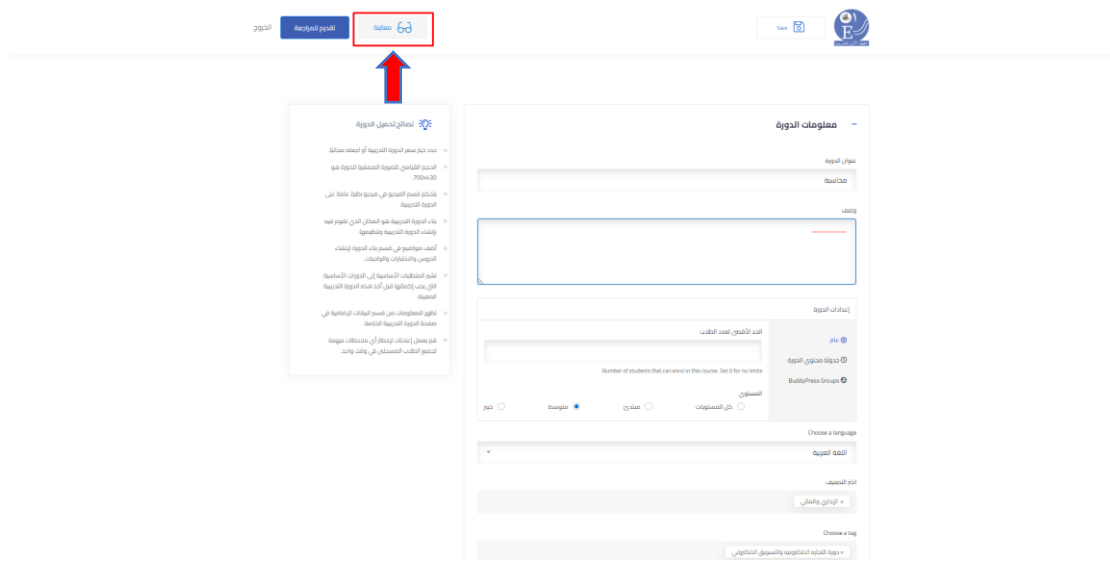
الخروج
تقديم للمراجعة
معاينة
Save

نصائح تحميل الدورة
حدد خيار سعر الدورة التدريبية أو اجعله مجانيًا.
الحجم القياسي للصورة المصغرة للدورة هو 700x430.
يتحكم قسم الفيديو في فيديو نظرة عامة على الدورة التدريبية.
بناء الدورة التدريبية هو المكان الذي تقوم فيه بإنشاء الدورة التدريبية وتنظيمها.
أضف مواضيع في قسم بناء الدورة لإنشاء الدروس والاختبارات والواجبات.
تشير المتطلبات الأساسية إلى الدورات الأساسية التي يجب إكمالها قبل أخذ هذه الدورة التدريبية المعينة.
تظهر المعلومات من قسم البيانات الإضافية في صفحة الدورة التدريبية الخاصة.
قم بعمل إعلانات لإخطار أي ملاحظات مهمة لجميع الطلاب المسجلين في وقت واحد.

معلومات الدورة
عنوان الدورة
محاسبة
وصف
إعدادات الدورة
عام
جدولة محتوى الدورة
BuddyPress Groups
الحد الأقصى لعدد الطلاب
Number of students that can enrol in this course. Set 0 for no limits.
المستوى
كل المستويات
مبتدئ
متوسط
خبير
Choose a language
اللغة العربية
اختر التصنيف
× الإداري والمالي
Choose a tag
× دورة التجارة الالكترونية والتسويق الالكتروني